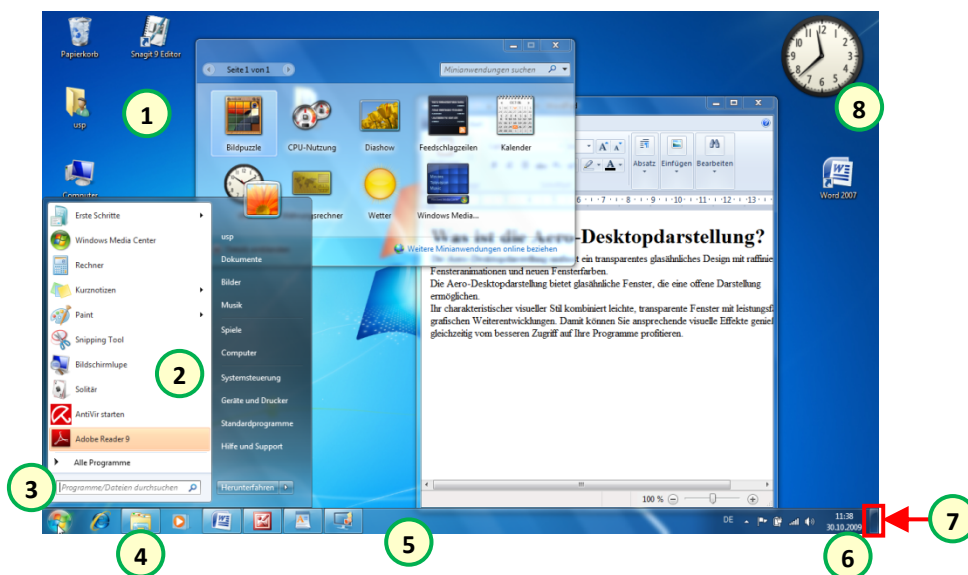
Papierkorb

Snagit 9 Editor

usp

1

Computer

Seite 1 von 1

Minianwendungen suchen

Bildpuzzle

CPU-Nutzung

Diashow

Feedschlagzeilen

Kalender

Währungsrechner

Wetter

Windows Media...

Weitere Minianwendungen online beziehen

Absatz

Einfügen

Bearbeiten

8

Word 2007

Was ist die Aero-Desktopdarstellung?

Die Aero-Desktopdarstellung umfasst ein transparentes glasähnliches Design mit raffinie Fensteranimationen und neuen Fensterfarben.

Die Aero-Desktopdarstellung bietet glasähnliche Fenster, die eine offene Darstellung ermöglichen.

Ihr charakteristischer visueller Stil kombiniert leichte, transparente Fenster mit leistungsf grafischen Weiterentwicklungen. Damit können Sie ansprechende visuelle Effekte genieß gleichzeitig vom besseren Zugriff auf Ihre Programme profitieren.

Erste Schritte

Windows Media Center

Rechner

Kurznotizen

Paint

Snipping Tool

Bildschirmlupe

Solitär

AntiVir starten

Adobe Reader 9

Alle Programme

usp

Dokumente

Bilder

Musik

Spiele

Computer

Systemsteuerung

Geräte und Drucker

Standardprogramme

Hilfe und Support

2

3

Programme/Dateien durchsuchen

Herunterfahren

100 %

4

5

DE

11:38

30.10.2009

6

7